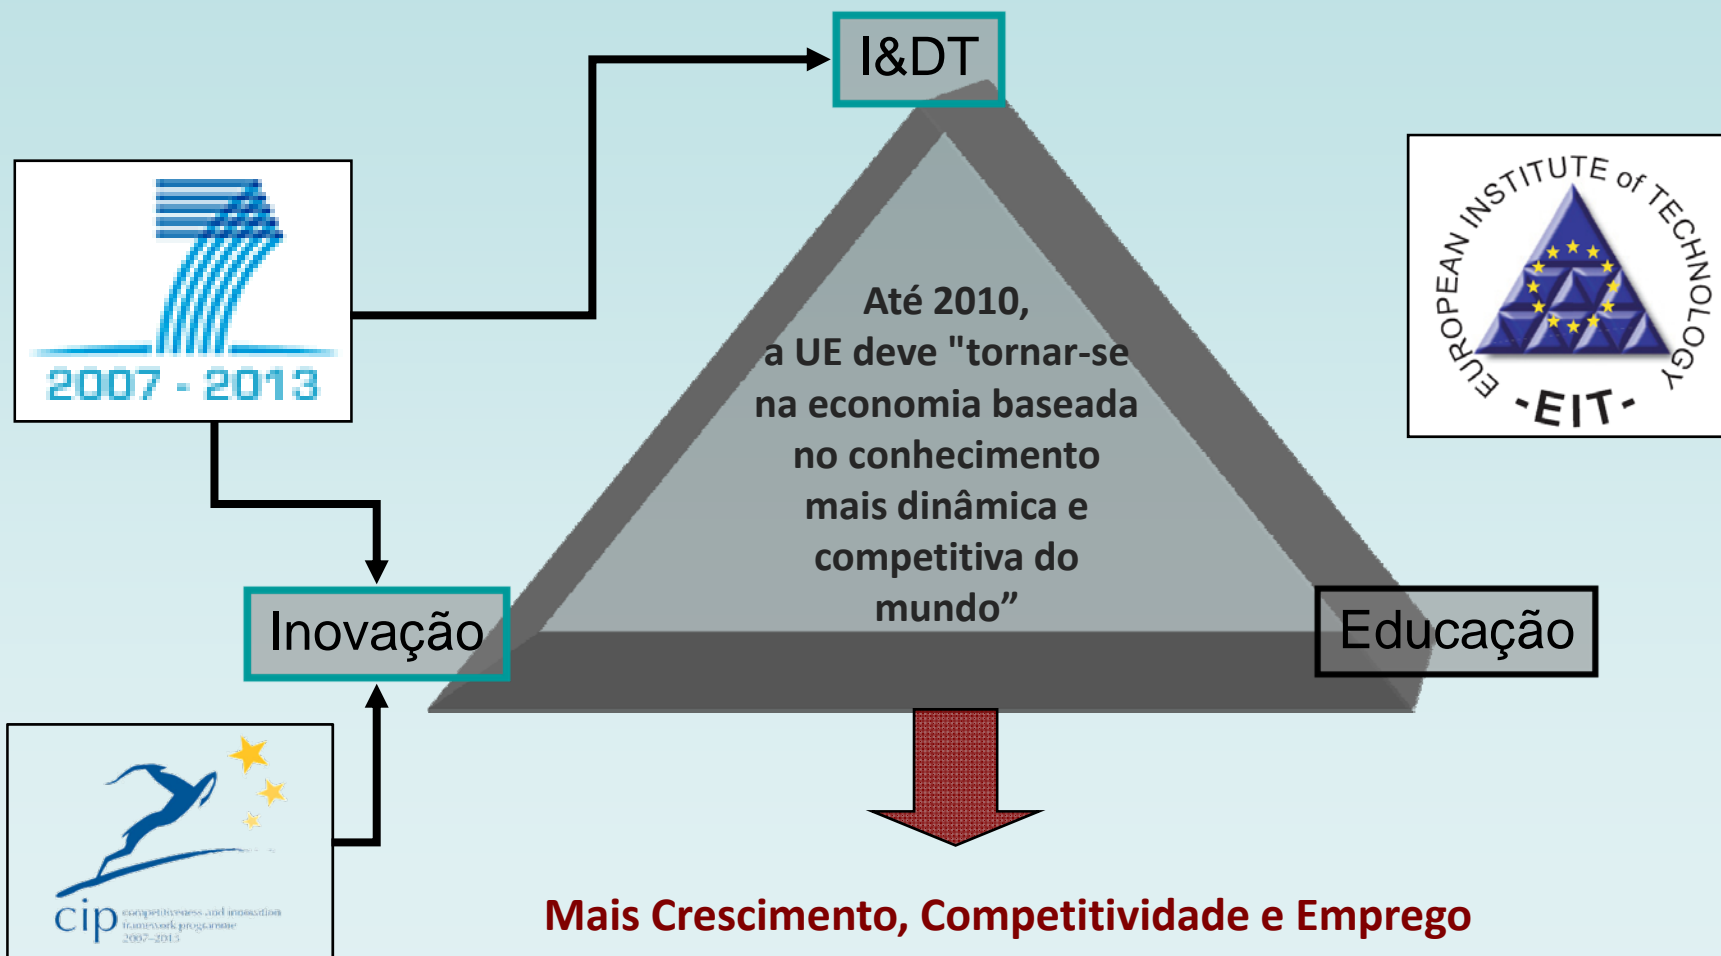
I&DT

2007 - 2013

EUROPEAN INSTITUTE of TECHNOLOGY
-EIT-

Até 2010,
a UE deve "tornar-se na economia baseada no conhecimento mais dinâmica e competitiva do mundo”

Inovação

Educação

cip competitiveness and innovation framework programme 2007–2013

Mais Crescimento, Competitividade e Emprego